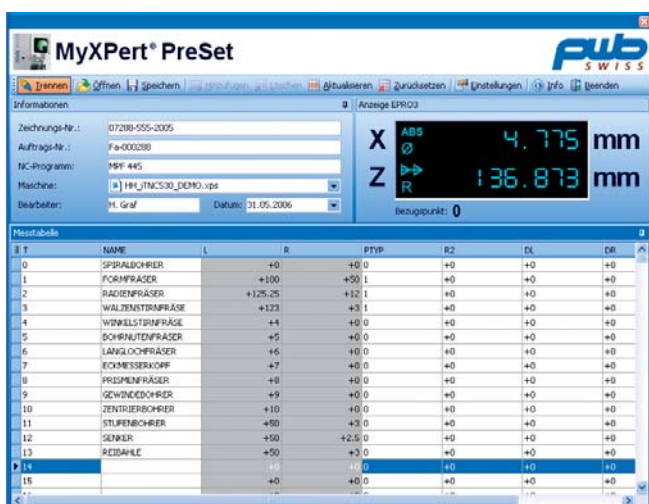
MyXPert® PreSet

SWISS

Trennen | Öffnen | Speichern | Hinzufügen | Löschen | Aktualisieren | Zurücksetzen | Einstellungen | Info | Beenden

Informationen

Zeichnungs-Nr.: 07288-555-2005
Auftrags-Nr.: Fa-000288
NC-Programm: MPF 445
Maschine: HH_iTNC530_DEMO.xps
Bearbeiter: H. Graf
Datum: 31.05.2006

Anzeige EPRO3

X ABS Ø 4.775 mm
Z R 136.873 mm

Bezugspunkt: 0

Messtabelle

| T | NAME | L | R | PTYP | R2 | DL | DR |
|---|---|---|---|---|---|---|---|
| 0 | SPIRALBOHRER | +0 | +0 | 0 | +0 | +0 | +0 |
| 1 | FORMFRÄSER | +100 | +50 | 1 | +0 | +0 | +0 |
| 2 | RADIENFRÄSER | +125.25 | +12 | 1 | +0 | +0 | +0 |
| 3 | WALZENSTIRNFRÄSE | +123 | +3 | 1 | +0 | +0 | +0 |
| 4 | WINKELSTIRNFRÄSE | +4 | +0 | 0 | +0 | +0 | +0 |
| 5 | BOHRNUTENFRÄSER | +5 | +0 | 0 | +0 | +0 | +0 |
| 6 | LANGLOCHFRÄSER | +6 | +0 | 0 | +0 | +0 | +0 |
| 7 | ECKMESSERKOPF | +7 | +0 | 0 | +0 | +0 | +0 |
| 8 | PRISMENFRÄSER | +8 | +0 | 0 | +0 | +0 | +0 |
| 9 | GEWINDEBOHRER | +9 | +0 | 0 | +0 | +0 | +0 |
| 10 | ZENTRIERBOHRER | +10 | +0 | 0 | +0 | +0 | +0 |
| 11 | STUFENBOHRER | +50 | +3 | 0 | +0 | +0 | +0 |
| 12 | SENKER | +50 | +2.5 | 0 | +0 | +0 | +0 |
| 13 | REIBAHLE | +50 | +3 | 0 | +0 | +0 | +0 |
| 14 | | +0 | +0 | 0 | +0 | +0 | +0 |
| 15 | | +0 | +0 | 0 | +0 | +0 | +0 |